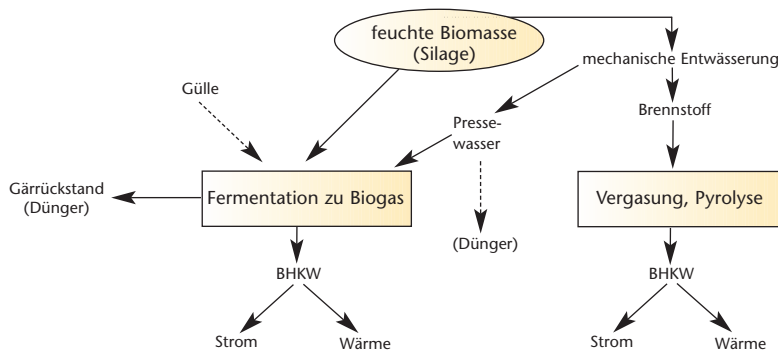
feuchte Biomasse (Silage)

mechanische Entwässerung

Gülle

Presse-
wasser

Brennstoff

Gärrückstand (Dünger)

Fermentation zu Biogas

(Dünger)

Vergasung, Pyrolyse

BHKW

BHKW

Strom

Wärme

Strom

Wärme